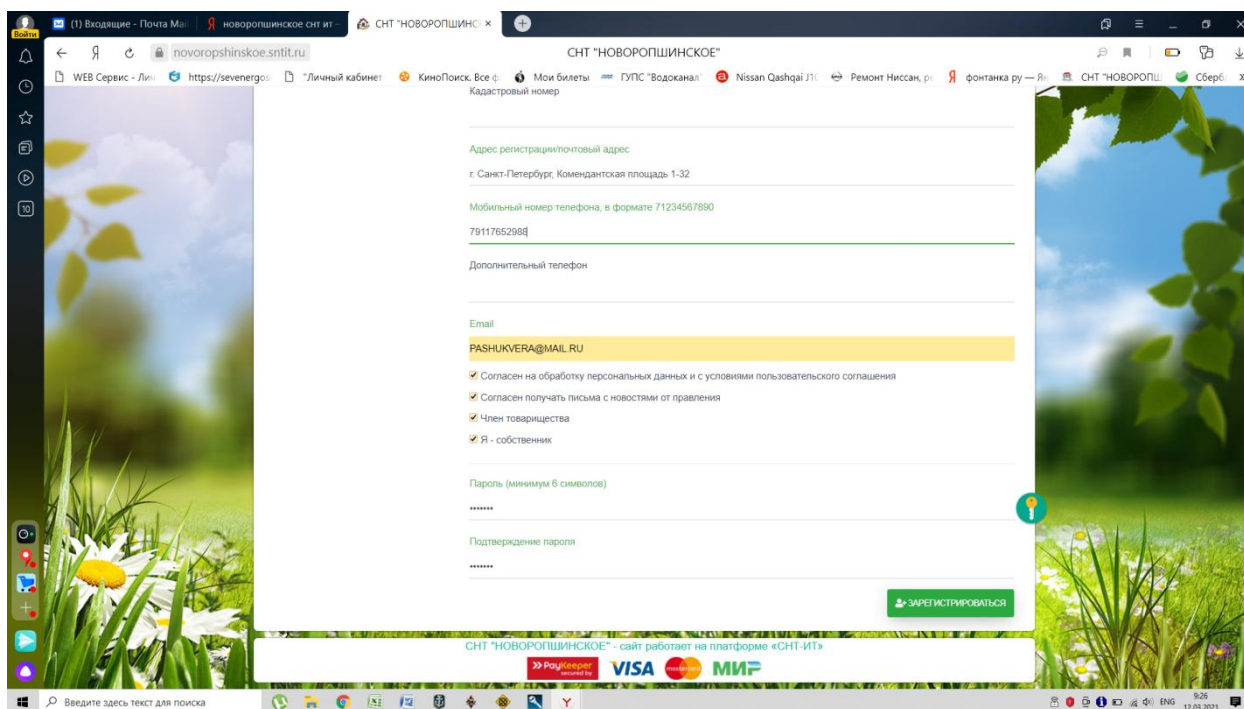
Войти

(1) Входящие - Почта Mai | новоропшинское снт ит | СНТ "НОВОРОПШИНС ×

novoropshinskoe.sntit.ru

СНТ "НОВОРОПШИНСКОЕ"

WEB Сервис - Ли | https://sevenergos | "Личный кабинет | КиноПоиск. Все ф | Мои билеты | ГУПС "Водоканал" | Nissan Qashqai J1 | Ремонт Ниссан, р | фонтанка ру — Ян | СНТ "НОВОРОПШ | Сберб

Кадастровый номер

Адрес регистрации/почтовый адрес

г. Санкт-Петербург, Комендантская площадь 1-32

Мобильный номер телефона, в формате 71234567890

79117652988

Дополнительный телефон

Email

PASHUKVERA@MAIL.RU

Согласен на обработку персональных данных и с условиями пользовательского соглашения

Согласен получать письма с новостями от правления

Член товарищества

Я - собственник

Пароль (минимум 6 символов)

•••••••

Подтверждение пароля

•••••••

ЗАРЕГИСТРИРОВАТЬСЯ

СНТ "НОВОРОПШИНСКОЕ" - сайт работает на платформе «СНТ-ИТ»

PayKeeper secured by VISA mastercard МИР

Введите здесь текст для поиска

ENG 9:26 12.03.2021